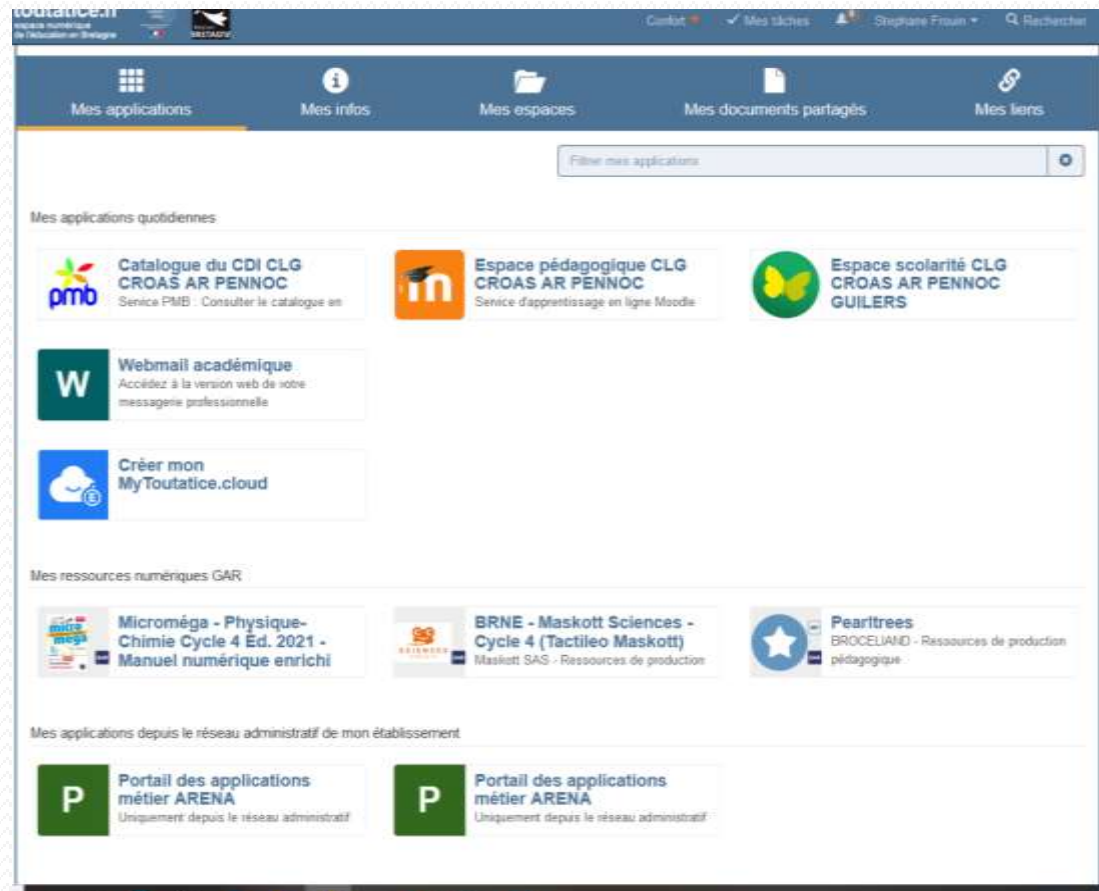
toutatice.fr
espace numérique de l'éducation en Bretagne

Confort ✓ Mes tâches Stephane Frouin Rechercher

Mes applications
Mes infos
Mes espaces
Mes documents partagés
Mes liens

Filtrer mes applications

Mes applications quotidiennes

pmb
Catalogue du CDI CLG CROAS AR PENNOC
Service PMB : Consulter le catalogue en

Espace pédagogique CLG CROAS AR PENNOC
Service d'apprentissage en ligne Moodle

Espace scolarité CLG CROAS AR PENNOC GUILERS

W
Webmail académique
Accédez à la version web de votre messagerie professionnelle

Créer mon MyToutatice.cloud

Mes ressources numériques GAR

Microméga - Physique-Chimie Cycle 4 Éd. 2021 - Manuel numérique enrichi

BRNE - Maskott Sciences - Cycle 4 (Tactileo Maskott)
Maskott SAS - Ressources de production

Pearltrees
BROCELIAND - Ressources de production pédagogique

Mes applications depuis le réseau administratif de mon établissement

P
Portail des applications métier ARENA
Uniquement depuis le réseau administratif

P
Portail des applications métier ARENA
Uniquement depuis le réseau administratif